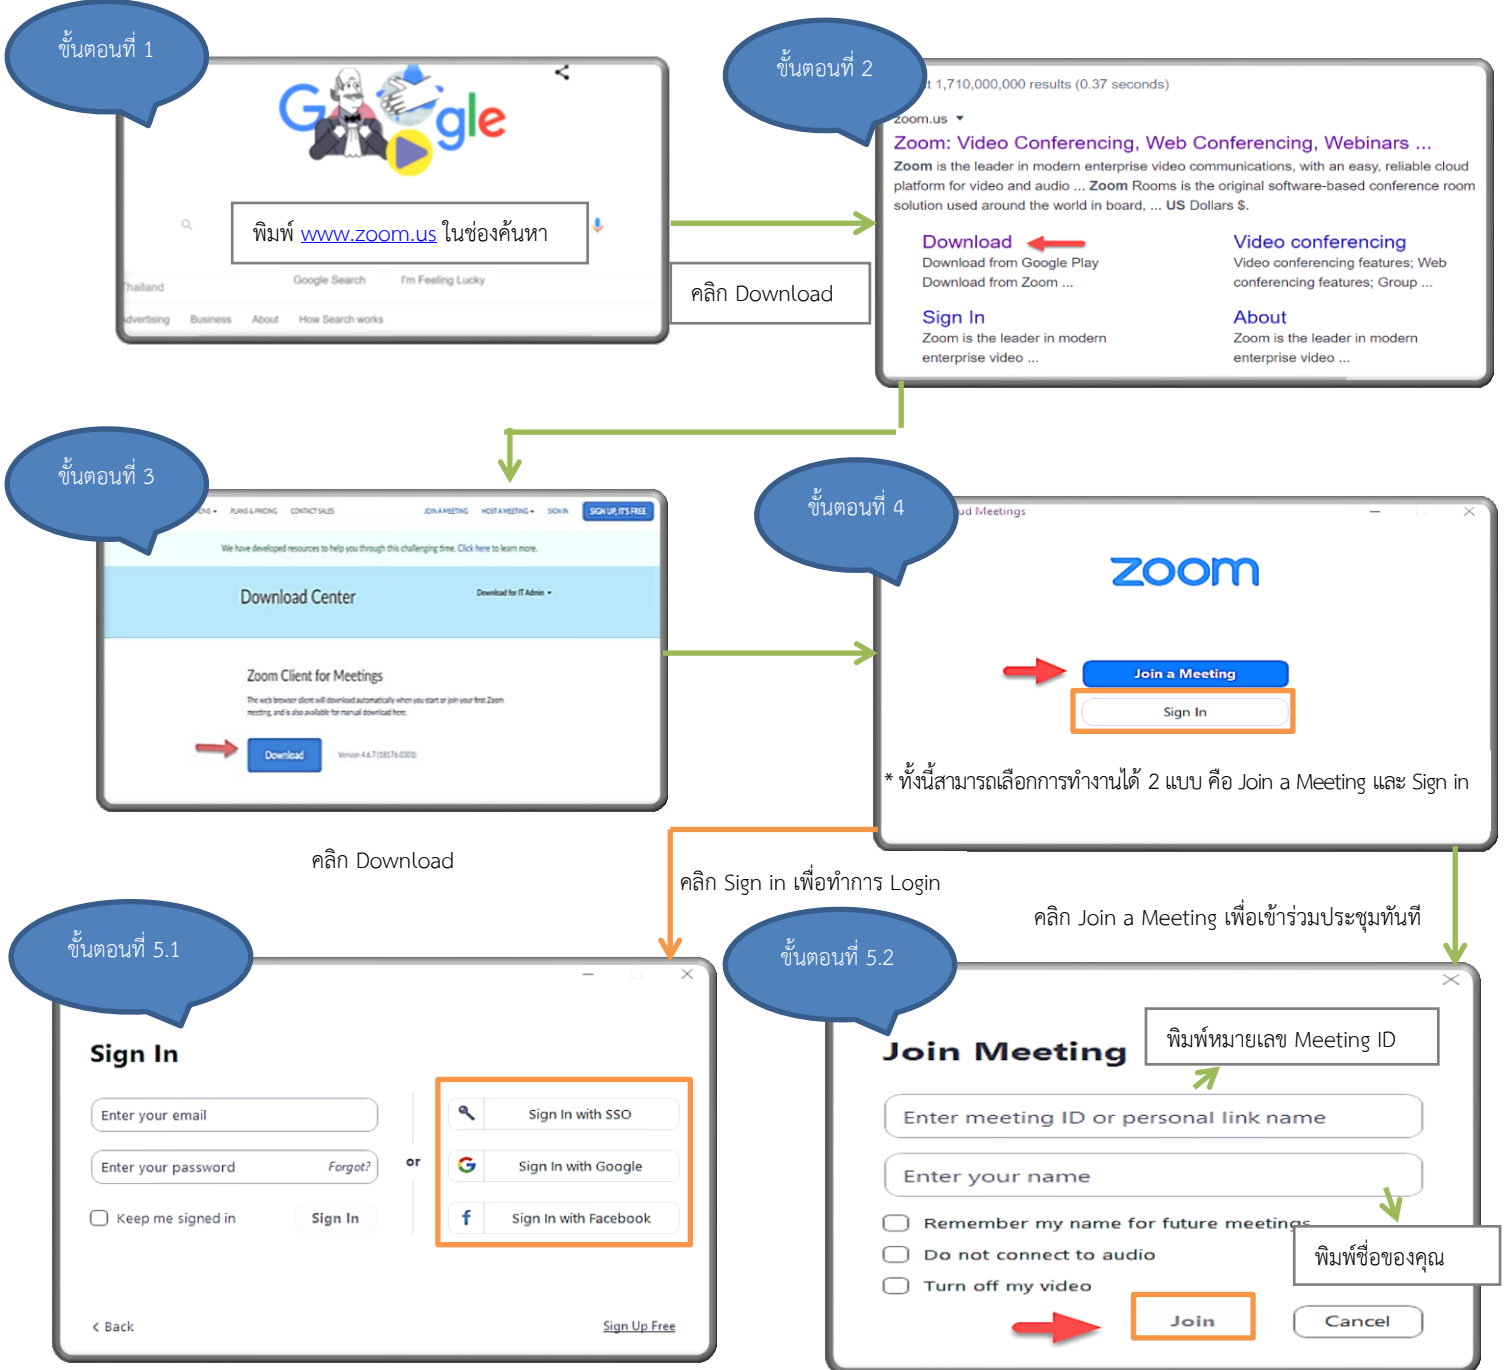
ขั้นตอนที่ 1

พิมพ์ www.zoom.us ในช่องค้นหา

Thailand

Google Search I'm Feeling Lucky

Advertising Business About How Search works

คลิก Download

ขั้นตอนที่ 2

t 1,710,000,000 results (0.37 seconds)

zoom.us

Zoom: Video Conferencing, Web Conferencing, Webinars ...

Zoom is the leader in modern enterprise video communications, with an easy, reliable cloud platform for video and audio ... Zoom Rooms is the original software-based conference room solution used around the world in board, ... US Dollars $.

Download
Download from Google Play
Download from Zoom ...

Video conferencing
Video conferencing features; Web conferencing features; Group ...

Sign In
Zoom is the leader in modern enterprise video ...

About
Zoom is the leader in modern enterprise video ...

ขั้นตอนที่ 3

PLANS & PRICING CONTACT SALES JOIN A MEETING HOST A MEETING SIGN IN SIGN UP, IT'S FREE

We have developed resources to help you through this challenging time. Click here to learn more.

Download Center

Download for IT Admin

Zoom Client for Meetings

The web browser client will download automatically when you start or join your first Zoom meeting, and is also available for manual download here.

Download

Version 4.6.7 (18176.0301)

คลิก Download

ขั้นตอนที่ 4

ud Meetings

zoom

Join a Meeting

Sign In

* ทั้งนี้สามารถเลือกการทำงานได้ 2 แบบ คือ Join a Meeting และ Sign in

คลิก Sign in เพื่อทำการ Login

คลิก Join a Meeting เพื่อเข้าร่วมประชุมทันที

ขั้นตอนที่ 5.1

Sign In

Enter your email

Enter your password Forgot?

Keep me signed in Sign In

or

Sign In with SSO

Sign In with Google

Sign In with Facebook

< Back

Sign Up Free

ขั้นตอนที่ 5.2

Join Meeting

พิมพ์หมายเลข Meeting ID

Enter meeting ID or personal link name

Enter your name

Remember my name for future meetings

Do not connect to audio

Turn off my video

พิมพ์ชื่อของคุณ

Join

Cancel